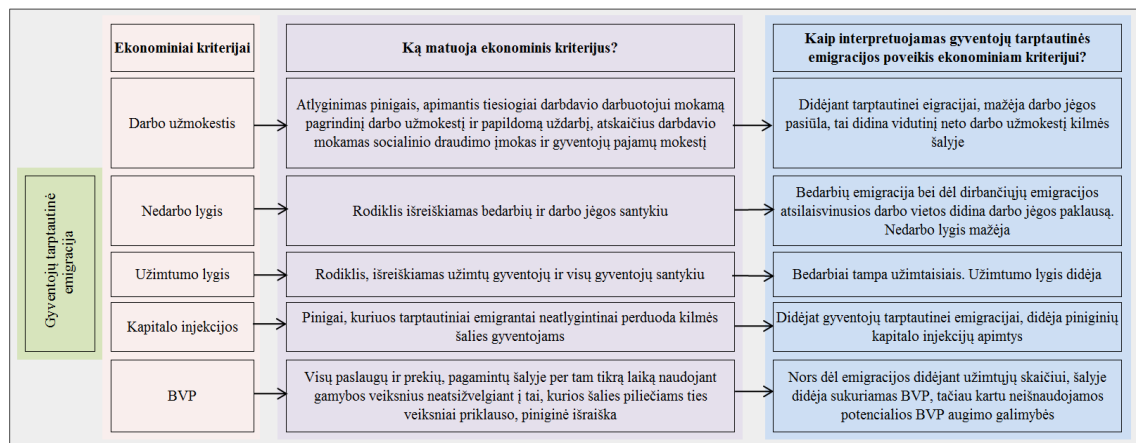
Gyventojų tarptautinė emigracija

| Ekonominiai kriterijai | Ką matuoja ekonominis kriterijus? | Kaip interpretuojamas gyventojų tarptautinės emigracijos poveikis ekonominiam kriterijui? |
|---|---|---|
| Darbo užmokestis | Atlyginimas pinigais, apimantis tiesiogiai darbdavio darbuotojui mokamą pagrindinį darbo užmokestį ir papildomą uždarbį, atskaičius darbdavio mokamas socialinio draudimo įmokas ir gyventojų pajamų mokestį | Didėjant tarptautinei eigracijai, mažėja darbo jėgos pasiūla, tai didina vidutinį neto darbo užmokestį kilmės šalyje |
| Nedarbo lygis | Rodiklis išreiškiamas bedarbių ir darbo jėgos santykiu | Bedarbių emigracija bei dėl dirbančiųjų emigracijos atsilaisvinusios darbo vietos didina darbo jėgos paklausą. Nedarbo lygis mažėja |
| Užimtumo lygis | Rodiklis, išreiškiamas užimtų gyventojų ir visų gyventojų santykiu | Bedarbiai tampa užimtaisiais. Užimtumo lygis didėja |
| Kapitalo injekcijos | Pinigai, kuriuos tarptautiniai emigrantai neatlygintinai perduoda kilmės šalies gyventojams | Didėjat gyventojų tarptautinei emigracijai, didėja piniginių kapitalo injekcijų apimtys |
| BVP | Visų paslaugų ir prekių, pagamintų šalyje per tam tikrą laiką naudojant gamybos veiksnius neatsižvelgiant į tai, kurios šalies piliečiams ties veiksniai priklauso, piniginė išraiška | Nors dėl emigracijos didėjant užimtųjų skaičiui, šalyje didėja sukuriamas BVP, tačiau kartu neišnaudojamos potencialios BVP augimo galimybės |